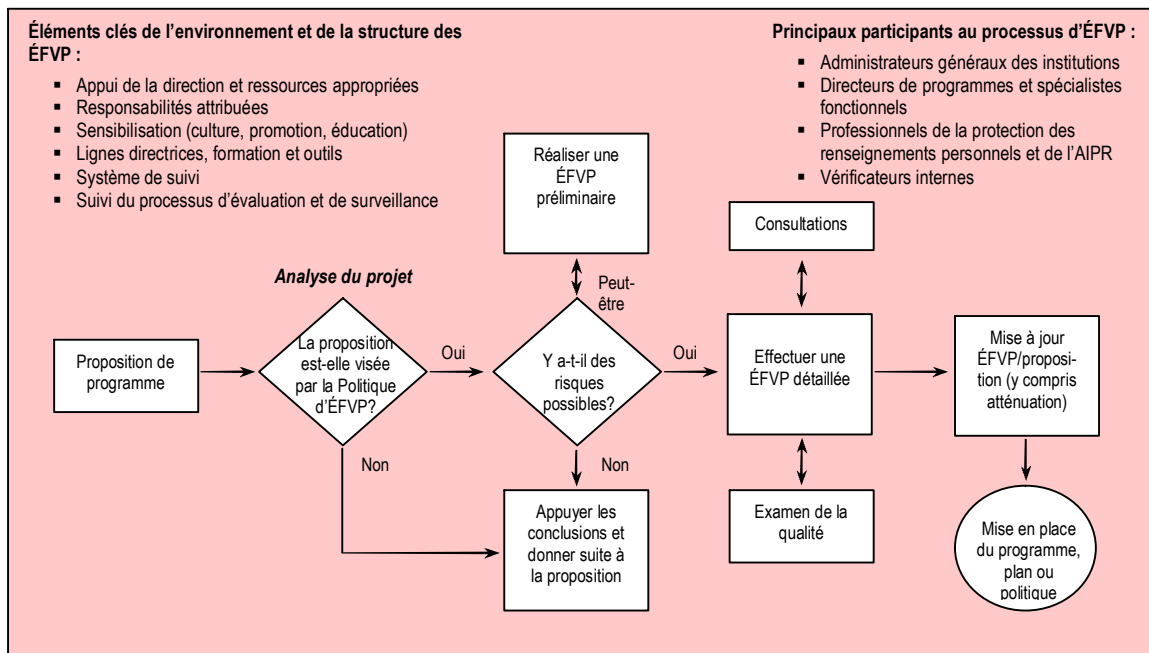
Éléments clés de l'environnement et de la structure des ÉFVP :

- Appui de la direction et ressources appropriées
- Responsabilités attribuées
- Sensibilisation (culture, promotion, éducation)
- Lignes directrices, formation et outils
- Système de suivi
- Suivi du processus d'évaluation et de surveillance

Principaux participants au processus d'ÉFVP :

- Administrateurs généraux des institutions
- Directeurs de programmes et spécialistes fonctionnels
- Professionnels de la protection des renseignements personnels et de l'AIPR
- Vérificateurs internes

Analyse du projet

Proposition de programme

La proposition est-elle visée par la Politique d'ÉFVP?

Oui

Non

Réaliser une ÉFVP préliminaire

Peut-être

Y a-t-il des risques possibles?

Oui

Non

Appuyer les conclusions et donner suite à la proposition

Consultations

Effectuer une ÉFVP détaillée

Examen de la qualité

Mise à jour ÉFVP/proposition (y compris atténuation)

Mise en place du programme, plan ou politique